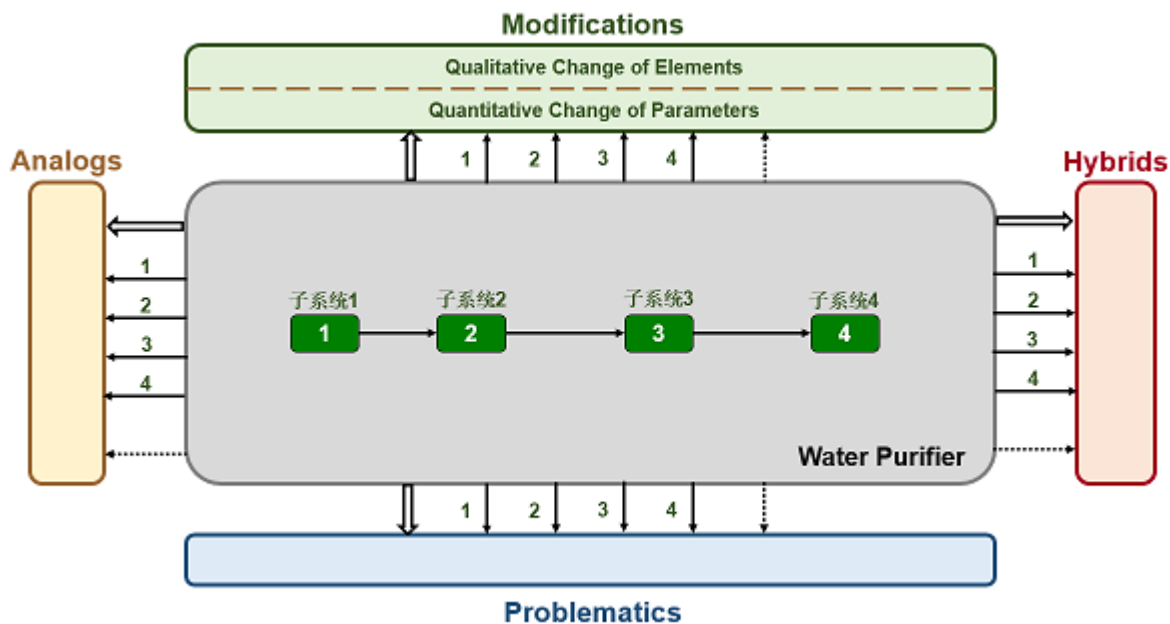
Modifications

Qualitative Change of Elements

Quantitative Change of Parameters

1 2 3 4

Analogs

Hybrids

1
2
3
4

子系统1 子系统2 子系统3 子系统4

1 2 3 4

1
2
3
4

Water Purifier

1 2 3 4

Problematics